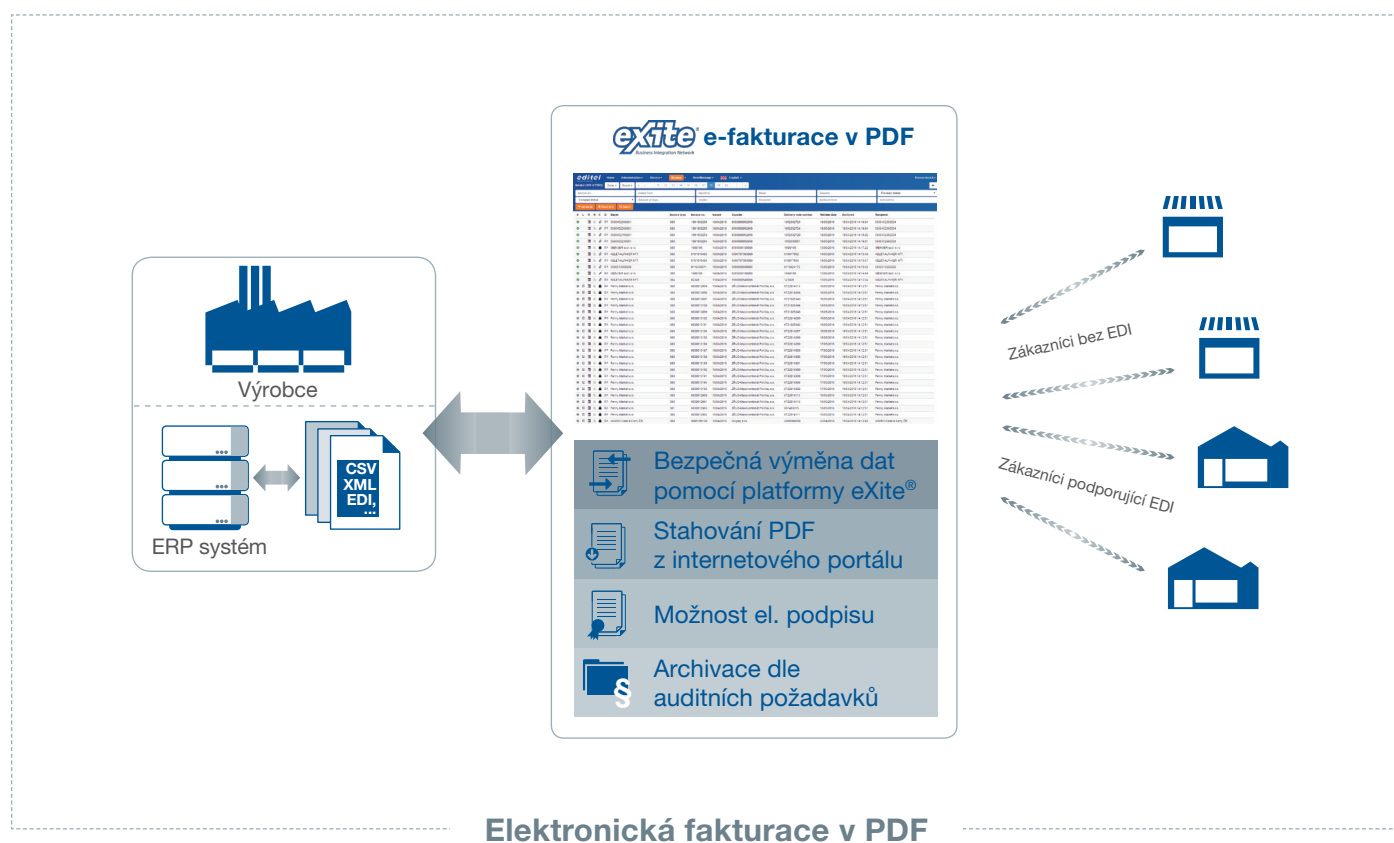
eXite® e-fakturace v PDF
Business Integration Network

editel

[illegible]

Výrobce

CSV
XML
EDI,
...

ERP systém

Bezpečná výměna dat pomocí platformy eXite®

Stahování PDF z internetového portálu

Možnost el. podpisu

Archivace dle auditních požadavků

Zákazníci bez EDI

Zákazníci podporující EDI

Elektronická fakturace v PDF